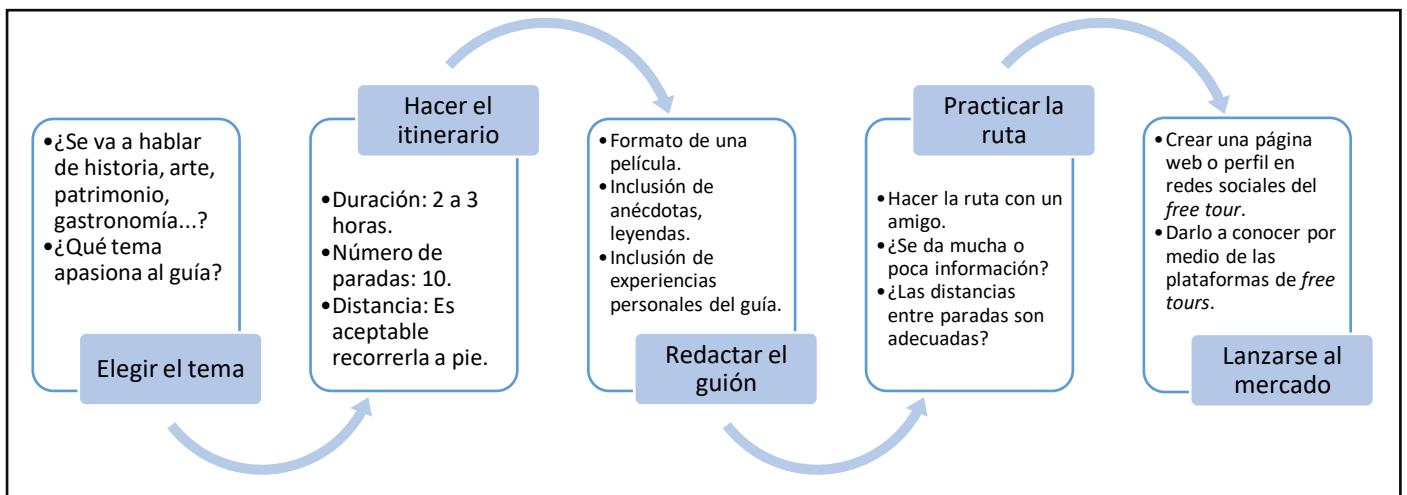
•¿Se va a hablar de historia, arte, patrimonio, gastronomía...?
•¿Qué tema apasiona al guía?

Elegir el tema

Hacer el itinerario

•Duración: 2 a 3 horas.
•Número de paradas: 10.
•Distancia: Es aceptable recorrerla a pie.

•Formato de una película.
•Inclusión de anécdotas, leyendas.
•Inclusión de experiencias personales del guía.

Redactar el guión

Practicar la ruta

•Hacer la ruta con un amigo.
•¿Se da mucha o poca información?
•¿Las distancias entre paradas son adecuadas?

•Crear una página web o perfil en redes sociales del *free tour*.
•Darlo a conocer por medio de las plataformas de *free tours*.

Lanzarse al mercado